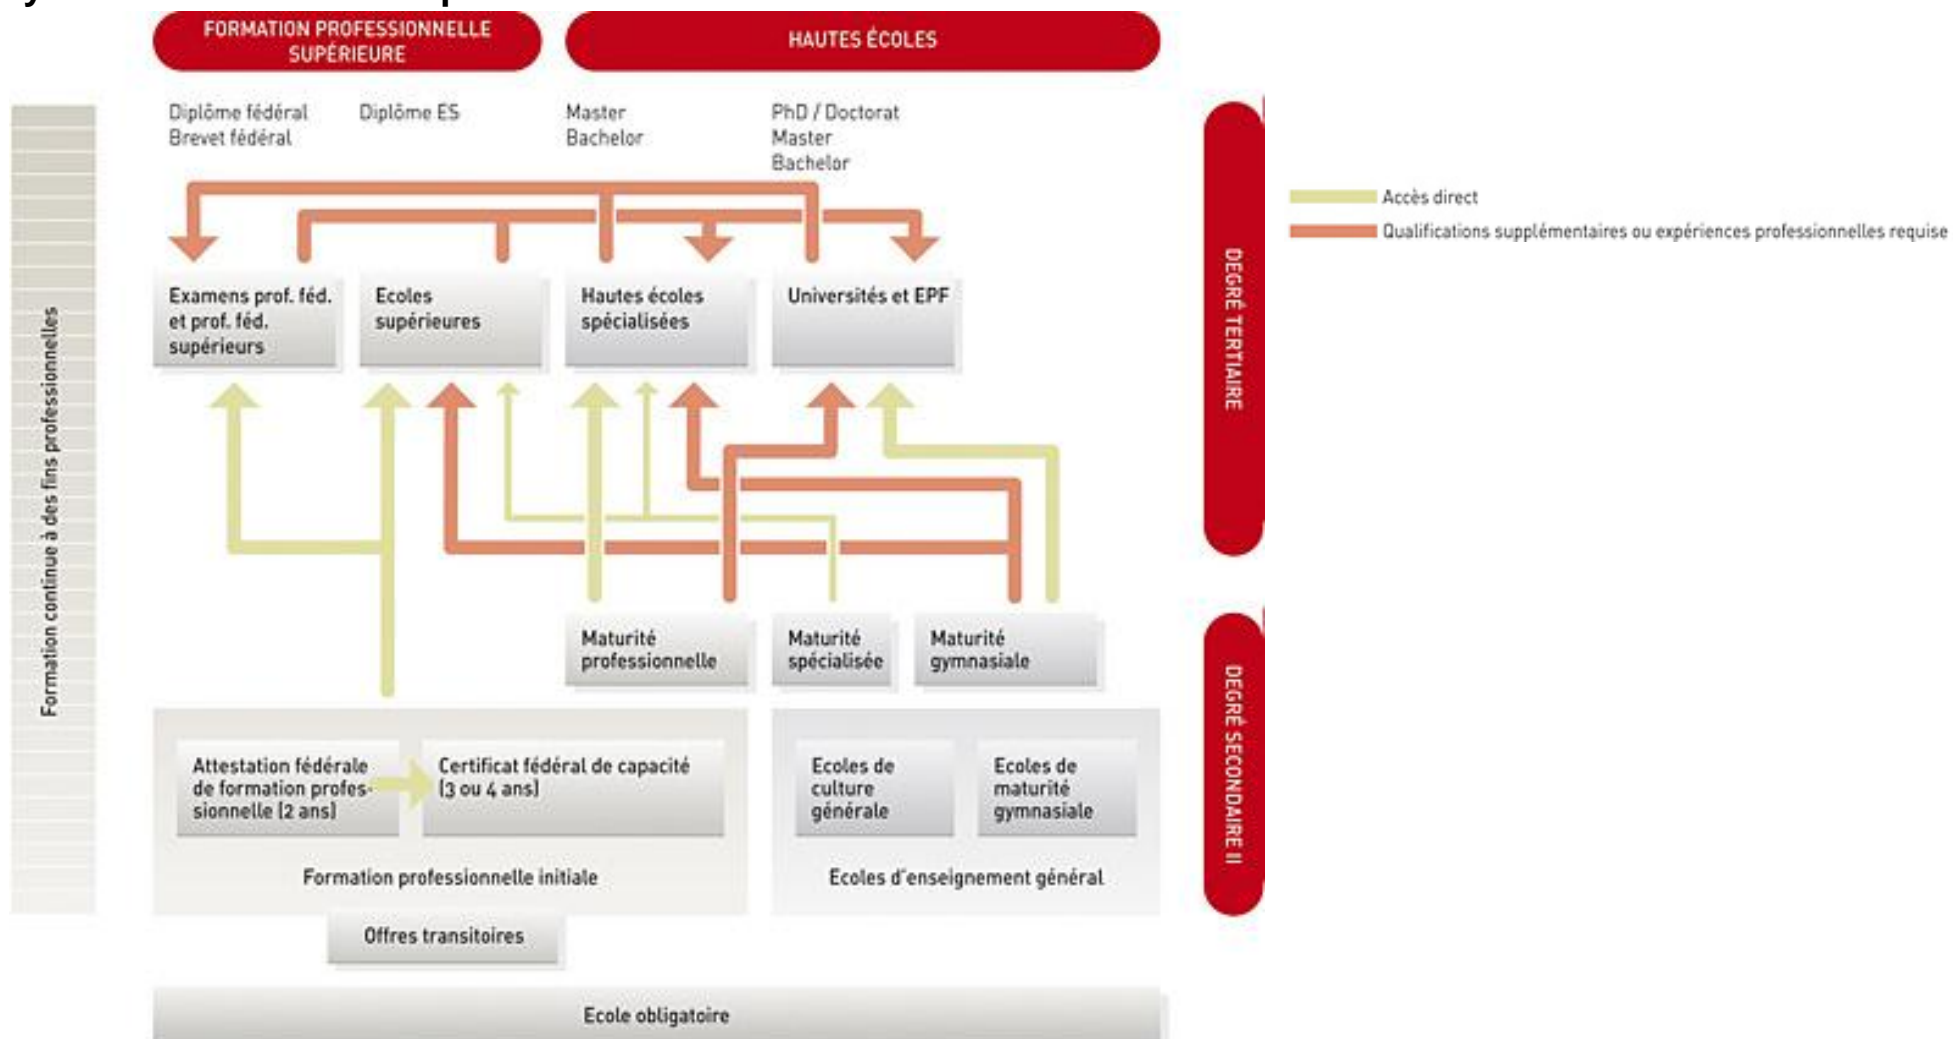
FORMATION PROFESSIONNELLE SUPÉRIEURE

HAUTES ÉCOLES

Diplôme fédéral
Brevet fédéral

Diplôme ES

Master
Bachelor

PhD / Doctorat
Master
Bachelor

Accès direct
Qualifications supplémentaires ou expériences professionnelles requise

Formation continue à des fins professionnelles

Examens prof. féd. et prof. féd. supérieurs

Ecoles supérieures

Hautes écoles spécialisées

Universités et EPF

DEGRÉ TERTIAIRE

Maturité professionnelle

Maturité spécialisée

Maturité gymnasiale

Attestation fédérale de formation professionnelle (2 ans)

Certificat fédéral de capacité (3 ou 4 ans)

Formation professionnelle initiale

Ecoles de culture générale

Ecoles de maturité gymnasiale

Ecoles d'enseignement général

DEGRÉ SECONDAIRE II

Offres transitoires

Ecole obligatoire